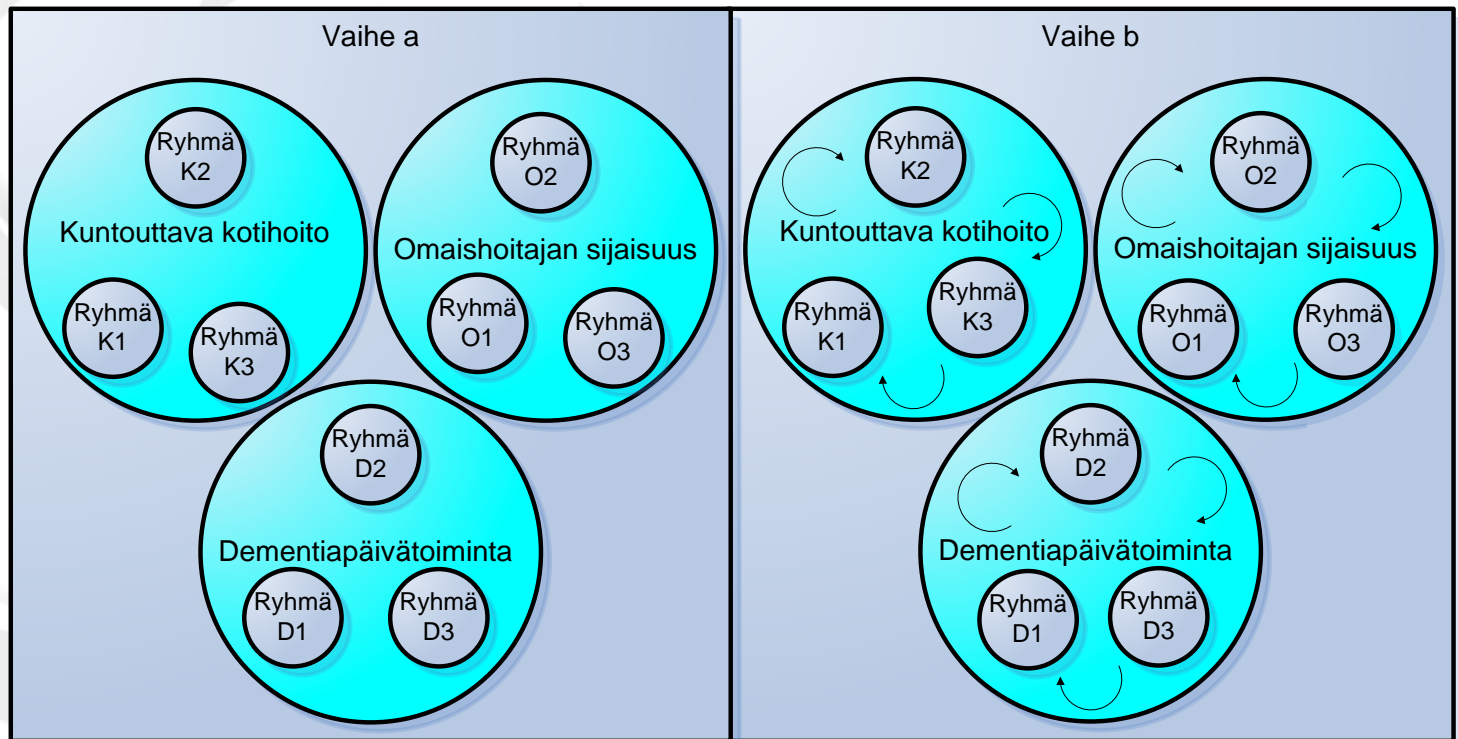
Vaihe a

Ryhmä K2

Kuntouttava kotihoito

Ryhmä K1

Ryhmä K3

Ryhmä O2

Omaishoitajan sijaisuus

Ryhmä O1

Ryhmä O3

Ryhmä D2

Dementiapäivätoiminta

Ryhmä D1

Ryhmä D3

Vaihe b

Ryhmä K2

Kuntouttava kotihoito

Ryhmä K3

Ryhmä K1

Ryhmä O2

Omaishoitajan sijaisuus

Ryhmä O1

Ryhmä O3

Ryhmä D2

Dementiapäivätoiminta

Ryhmä D1

Ryhmä D3